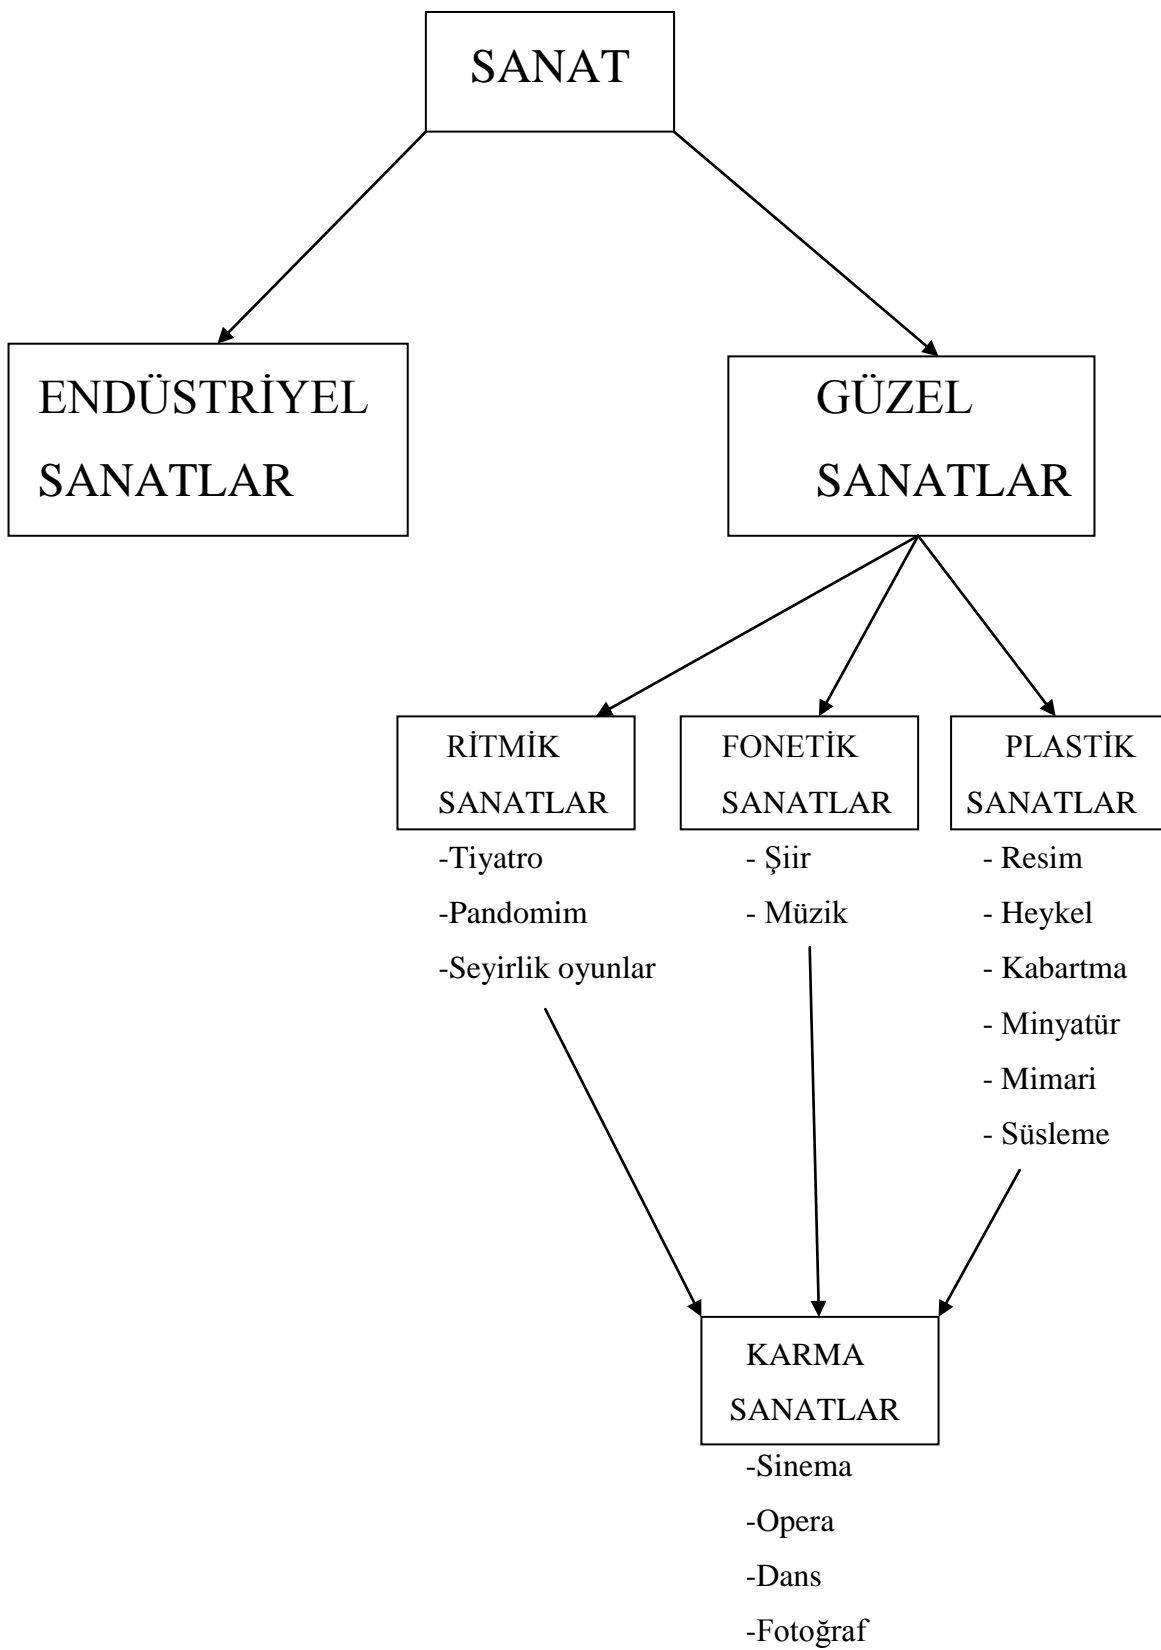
SANAT

ENDÜSTRİYEL SANATLAR

GÜZEL SANATLAR

RİTMİK SANATLAR
-Tiyatro
-Pandomim
-Seyirlik oyunlar

FONETİK SANATLAR
- Şiir
- Müzik

PLASTİK SANATLAR
- Resim
- Heykel
- Kabartma
- Minyatür
- Mimari
- Süsleme

KARMA SANATLAR
-Sinema
-Opera
-Dans
-Fotoğraf